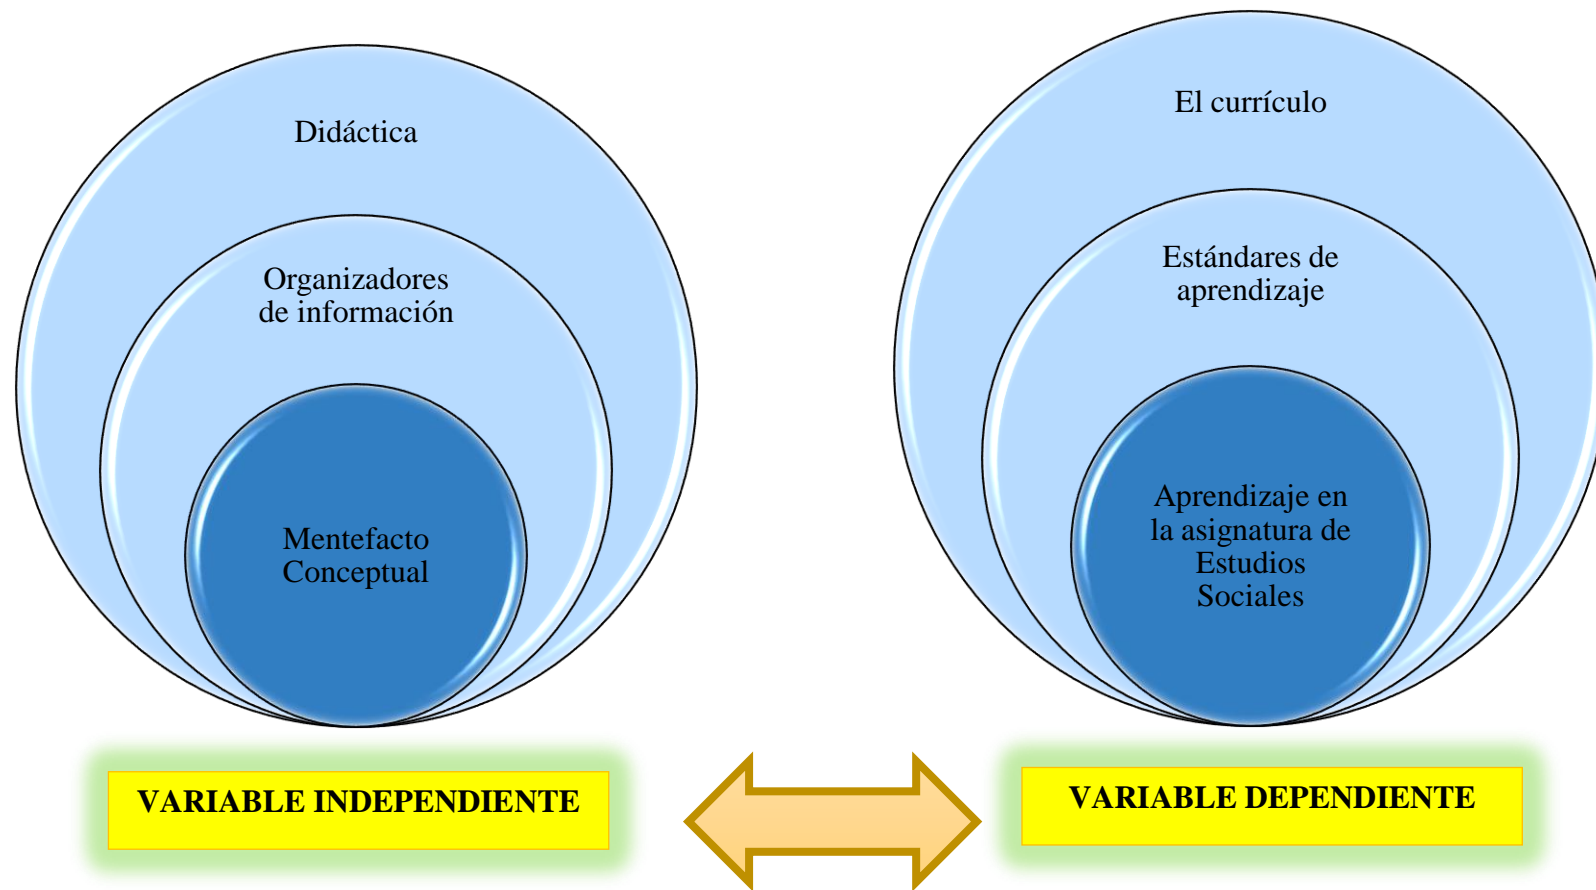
Didáctica

Organizadores de información

Mentefacto Conceptual

El currículo

Estándares de aprendizaje

Aprendizaje en la asignatura de Estudios Sociales

VARIABLE INDEPENDIENTE

VARIABLE DEPENDIENTE